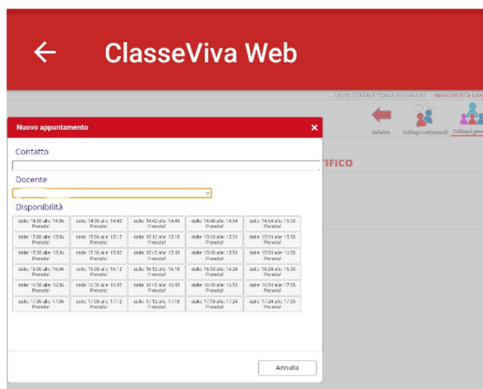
ClasseViva Web

LICEO STATALE "GALILEO GALILEI" MARGHERITA LAN

Indietro Colloqui settimanali Colloqui gen

TIFICO

Nuovo appuntamento

Contatto

Docente

Disponibilità

| dalle 14:30 alle 14:36 Prenota! | dalle 14:36 alle 14:42 Prenota! | dalle 14:42 alle 14:48 Prenota! | dalle 14:48 alle 14:54 Prenota! | dalle 14:54 alle 15:00 Prenota! |
|---|---|---|---|---|
| dalle 15:00 alle 15:06 Prenota! | dalle 15:06 alle 15:12 Prenota! | dalle 15:12 alle 15:18 Prenota! | dalle 15:18 alle 15:24 Prenota! | dalle 15:24 alle 15:30 Prenota! |
| dalle 15:30 alle 15:36 Prenota! | dalle 15:36 alle 15:42 Prenota! | dalle 15:42 alle 15:48 Prenota! | dalle 15:48 alle 15:54 Prenota! | dalle 15:54 alle 16:00 Prenota! |
| dalle 16:00 alle 16:06 Prenota! | dalle 16:06 alle 16:12 Prenota! | dalle 16:12 alle 16:18 Prenota! | dalle 16:18 alle 16:24 Prenota! | dalle 16:24 alle 16:30 Prenota! |
| dalle 16:30 alle 16:36 Prenota! | dalle 16:36 alle 16:42 Prenota! | dalle 16:42 alle 16:48 Prenota! | dalle 16:48 alle 16:54 Prenota! | dalle 16:54 alle 17:00 Prenota! |
| dalle 17:00 alle 17:06 Prenota! | dalle 17:06 alle 17:12 Prenota! | dalle 17:12 alle 17:18 Prenota! | dalle 17:18 alle 17:24 Prenota! | dalle 17:24 alle 17:30 Prenota! |

Annulla